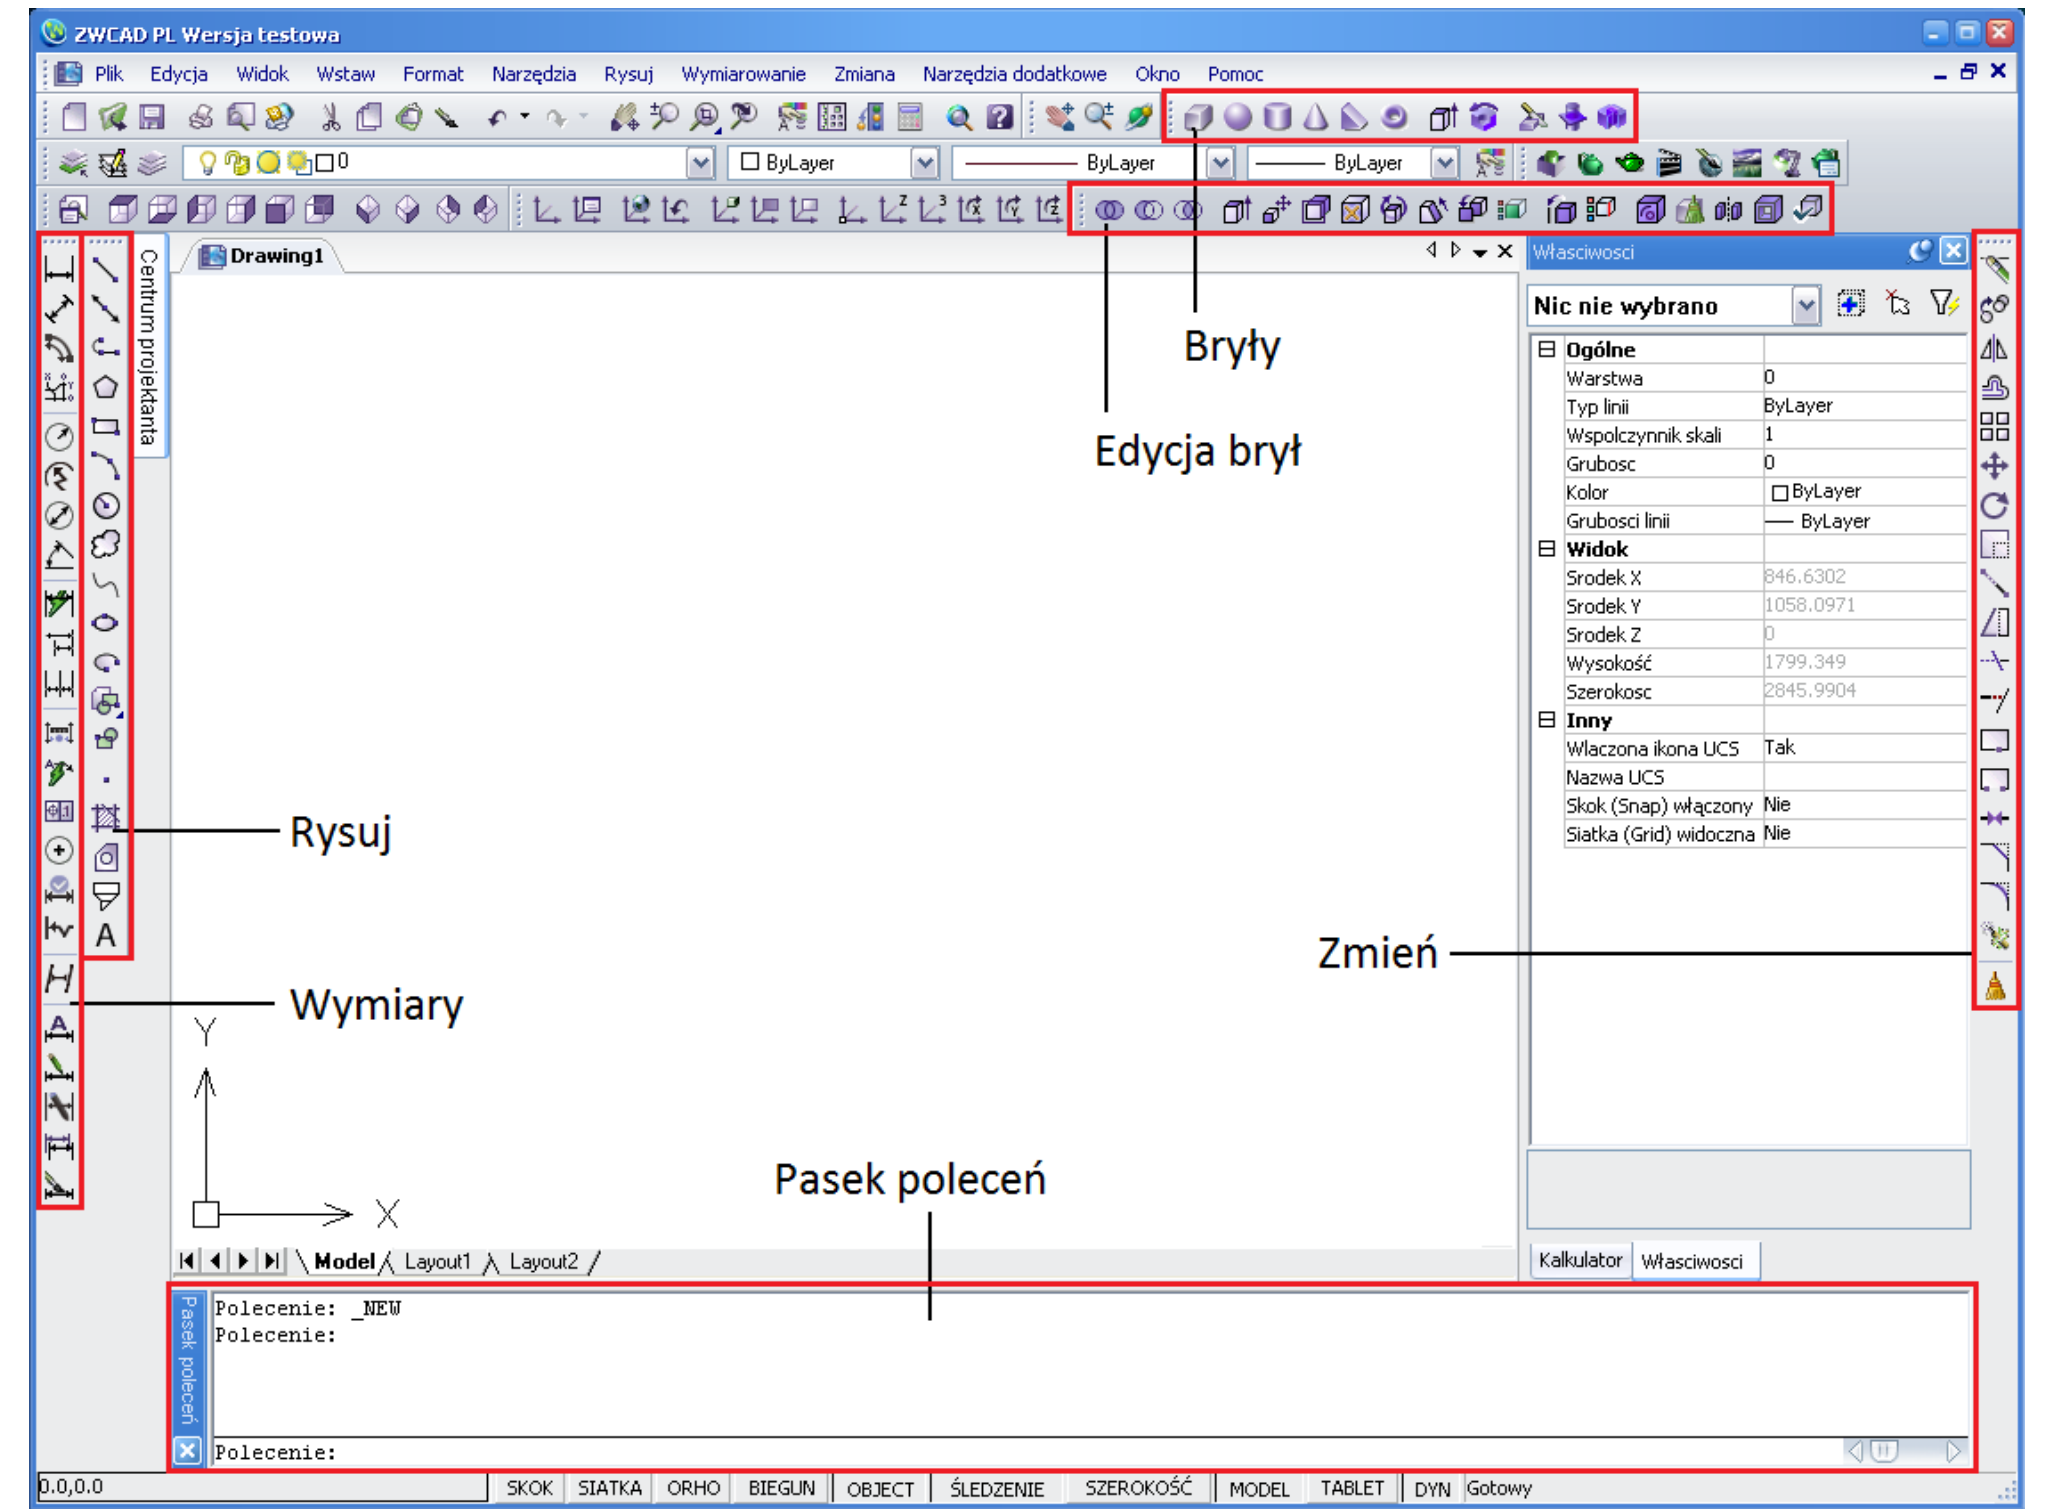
ZWCAD PL Wersja testowa

Plik Edycja Widok Wstaw Format Narzędzia Rysuj Wymiarowanie Zmiana Narzędzia dodatkowe Okno Pomoc

0 ByLayer ByLayer ByLayer

Drawing1

Centrum projektanta

Bryły

Edycja brył

Rysuj

Wymiary

Zmień

Pasek poleceń

Właściwości

Nic nie wybrano

| | |
|---|---|
| Ogólne | |
| Warstwa | 0 |
| Typ linii | ByLayer |
| Wspolczynnik skali | 1 |
| Grubosc | 0 |
| Kolor | ByLayer |
| Grubosci linii | ByLayer |
| Widok | |
| Srodek X | 846.6302 |
| Srodek Y | 1058.0971 |
| Srodek Z | 0 |
| Wysokość | 1799.349 |
| Szerokosc | 2845.9904 |
| Inny | |
| Wlaczona ikona UCS | Tak |
| Nazwa UCS | |
| Skok (Snap) włączony | Nie |
| Siatka (Grid) widoczna | Nie |

Y
X

Model Layout1 Layout2

Kalkulator Właściwości

Pasek poleceń

Polecenie: _NEW
Polecenie:

Polecenie:

0.0,0.0 SKOK SIATKA ORHO BIEGUN OBJECT ŚLEDZENIE SZEROKOŚĆ MODEL TABLET DYN Gotowy